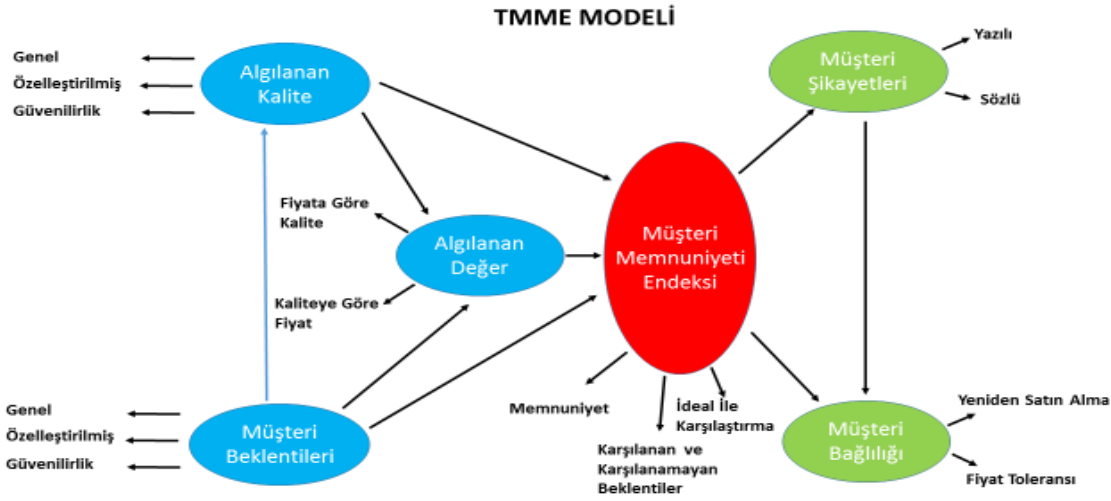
TMME MODELİ

Genel
Özelleştirilmiş
Güvenilirlik

Algılanan Kalite

Müşteri Şikayetleri

Yazılı
Sözlü

Fiyata Göre Kalite

Algılanan Değer

Kaliteye Göre Fiyat

Müşteri Memnuniyeti Endeksi

Genel
Özelleştirilmiş
Güvenilirlik

Müşteri Beklentileri

Memnuniyet

İdeal İle Karşılaştırma

Karşılanan ve Karşılanamayan Beklentiler

Müşteri Bağlılığı

Yeniden Satın Alma
Fiyat Toleransı